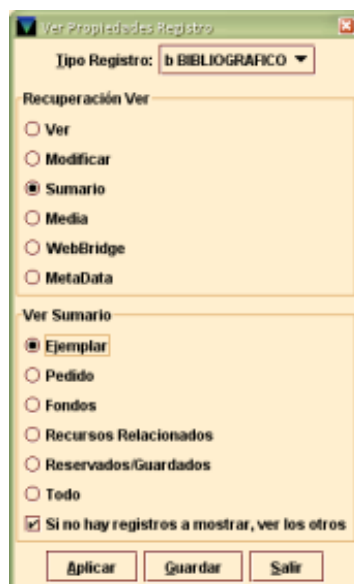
Ver Propiedades Registro

Tipo Registro: b BIBLIOGRAFICO

Recuperación Ver

Ver

Modificar

Sumario

Media

WebBridge

MetaData

Ver Sumario

Ejemplar

Pedido

Fondos

Recursos Relacionados

Reservados/Guardados

Todo

Si no hay registros a mostrar, ver los otros

Aplicar

Guardar

Salir